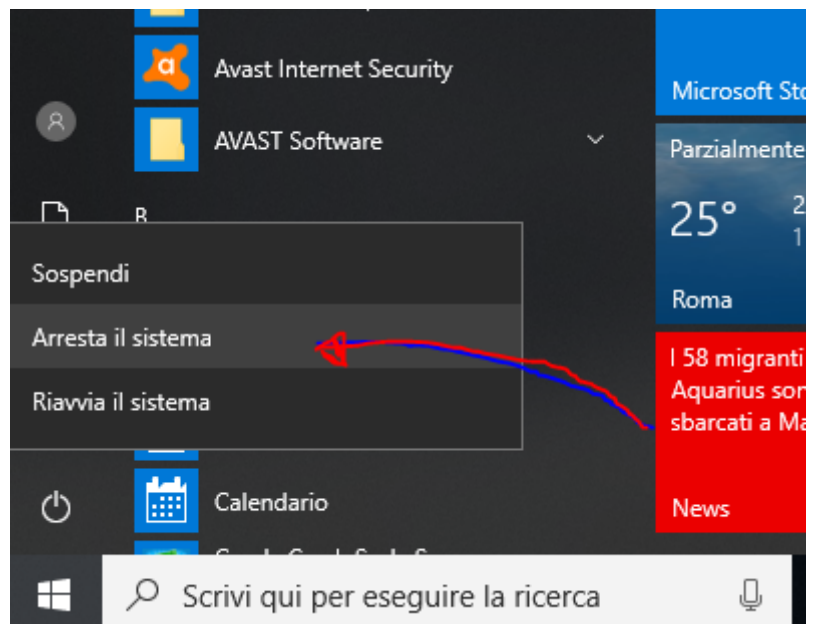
Avast Internet Security

AVAST Software

B

Sospendi

Arresta il sistema

Riavvia il sistema

Calendario

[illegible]

Microsoft Sto

Parzialmente

25°

2

1

Roma

I 58 migranti
Aquarius sor
sbarcati a Ma

News

Scrivi qui per eseguire la ricerca